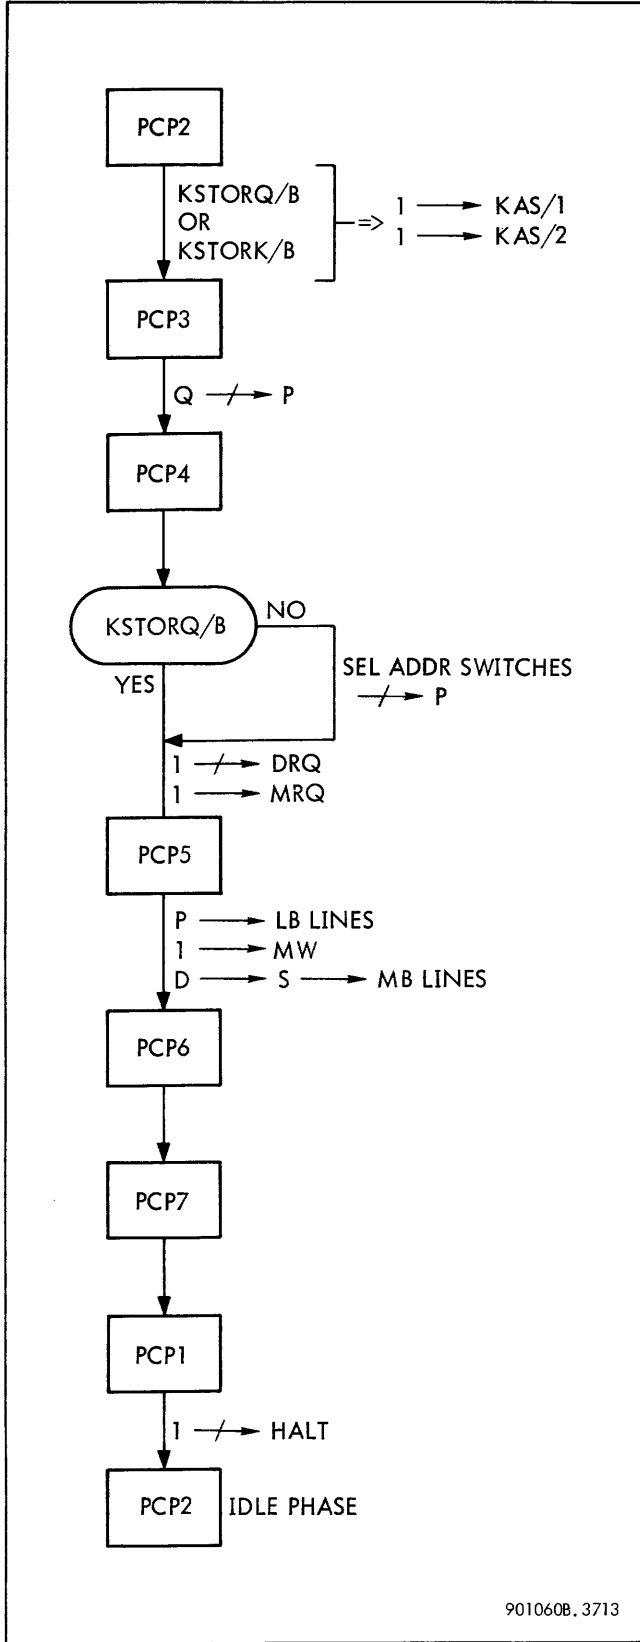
PCP2

KSTORQ/B
OR
KSTORK/B

=> 1 ⟶ KAS/1
1 ⟶ KAS/2

PCP3

Q ⟶ P

PCP4

KSTORQ/B

NO

SEL ADDR SWITCHES ⟶ P

YES

1 ⟶ DRQ
1 ⟶ MRQ

PCP5

P ⟶ LB LINES
1 ⟶ MW
D ⟶ S ⟶ MB LINES

PCP6

PCP7

PCP1

1 ⟶ HALT

PCP2 IDLE PHASE

901060B.3713